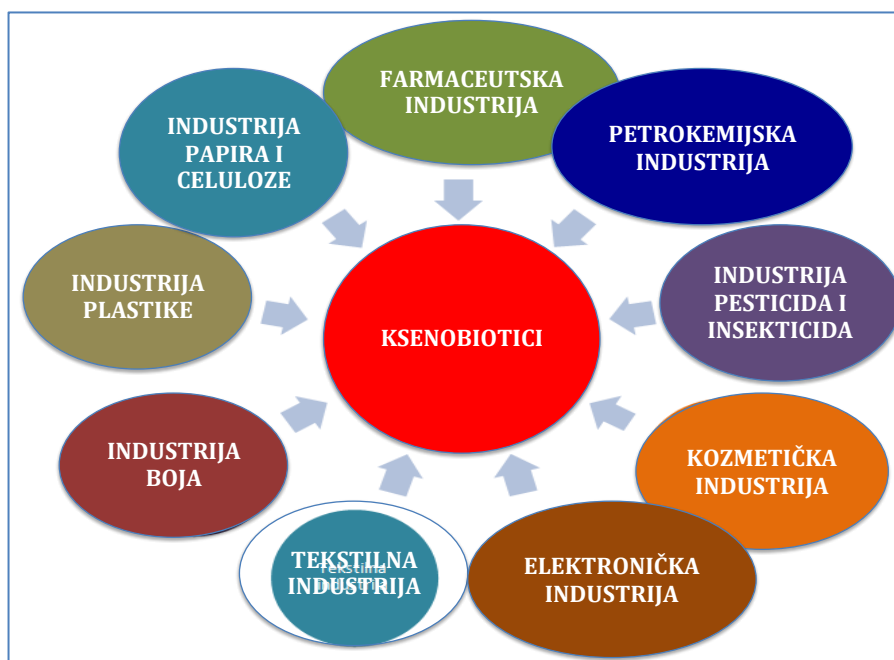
FARMACEUTSKA INDUSTRIJA

PETROKEMIJSKA INDUSTRIJA

INDUSTRIJA PAPIRA I CELULOZE

INDUSTRIJA PLASTIKE

KSENOBIOTICI

INDUSTRIJA PESTICIDA I INSEKTICIDA

INDUSTRIJA BOJA

KOZMETIČKA INDUSTRIJA

TEKSTILNA INDUSTRIJA

Tekstilna

ELEKTRONIČKA INDUSTRIJA